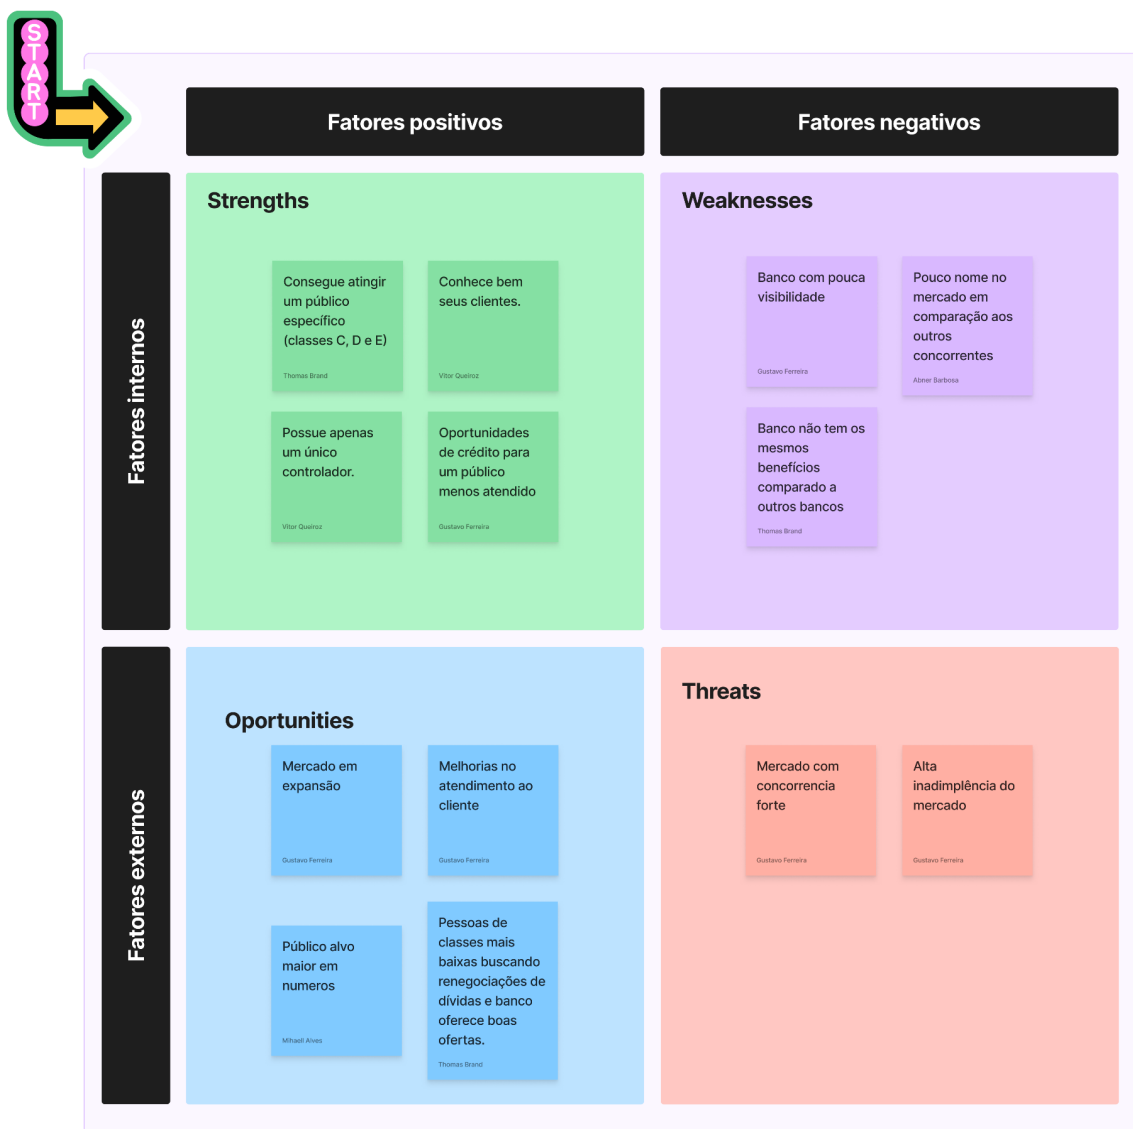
START

Fatores positivos

Fatores negativos

Fatores internos

Strengths

Consegue atingir um público específico (classes C, D e E)
Thomas Brand

Conhece bem seus clientes.
Vitor Queiroz

Possue apenas um único controlador.
Vitor Queiroz

Oportunidades de crédito para um público menos atendido
Gustavo Ferreira

Weaknesses

Banco com pouca visibilidade
Gustavo Ferreira

Pouco nome no mercado em comparação aos outros concorrentes
Abner Barbosa

Banco não tem os mesmos benefícios comparado a outros bancos
Thomas Brand

Fatores externos

Oportunities

Mercado em expansão
Gustavo Ferreira

Melhorias no atendimento ao cliente
Gustavo Ferreira

Público alvo maior em numeros
Mihaell Alves

Pessoas de classes mais baixas buscando renegociações de dívidas e banco oferece boas ofertas.
Thomas Brand

Threats

Mercado com concorrencia forte
Gustavo Ferreira

Alta inadimplência do mercado
Gustavo Ferreira